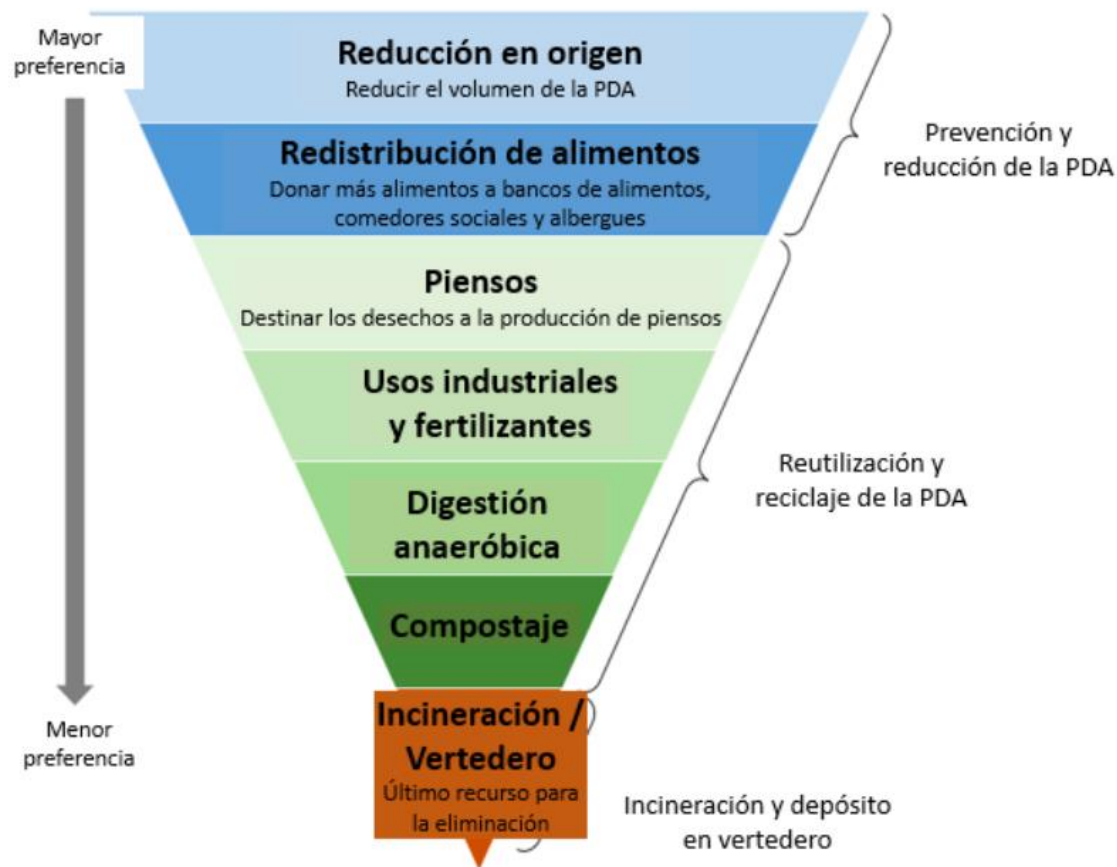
Mayor preferencia

Reducción en origen
Reducir el volumen de la PDA

Redistribución de alimentos
Donar más alimentos a bancos de alimentos, comedores sociales y albergues

Prevención y reducción de la PDA

Piensos
Destinar los desechos a la producción de piensos

Usos industriales y fertilizantes

Digestión anaeróbica

Compostaje

Reutilización y reciclaje de la PDA

Menor preferencia

Incineración / Vertedero
Último recurso para la eliminación

Incineración y depósito en vertedero